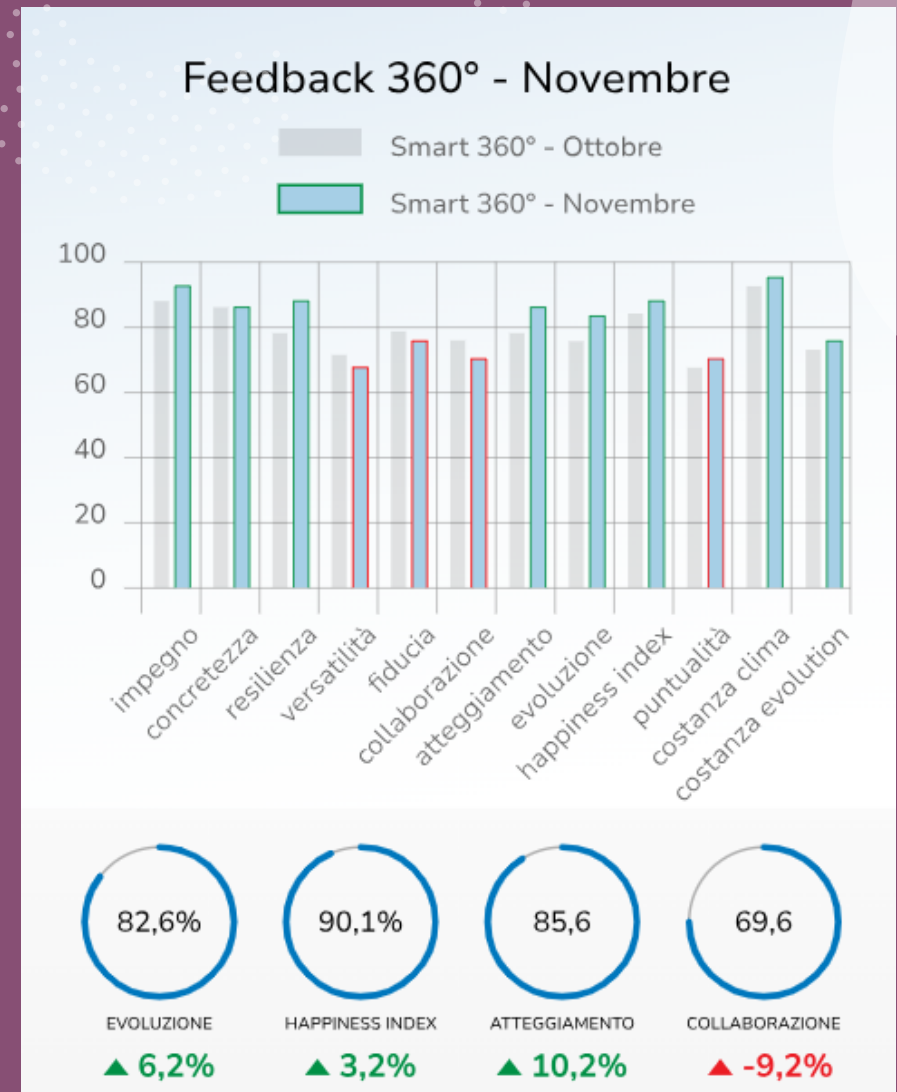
Feedback 360° - Novembre

Smart 360° - Ottobre

Smart 360° - Novembre

100
80
60
40
20
0

impegno
concretezza
resilienza
versatilità
fiducia
collaborazione
atteggiamento
evoluzione
happiness index
puntualità
costanza clima
costanza evolution

82,6%
EVOLUZIONE
▲ 6,2%

90,1%
HAPPINESS INDEX
▲ 3,2%

85,6
ATTEGGIAMENTO
▲ 10,2%

69,6
COLLABORAZIONE
▲ -9,2%